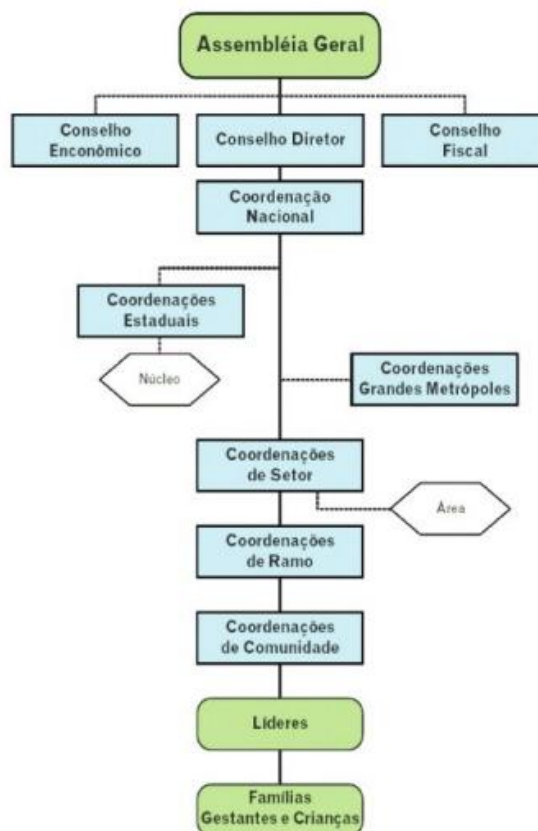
Assembléia Geral

Conselho Enconômico

Conselho Diretor

Conselho Fiscal

Coordenação Nacional

Coordenações Estaduais

Núcleo

Coordenações Grandes Metrópoles

Coordenações de Setor

Área

Coordenações de Ramo

Coordenações de Comunidade

Líderes

Famílias Gestantes e Crianças